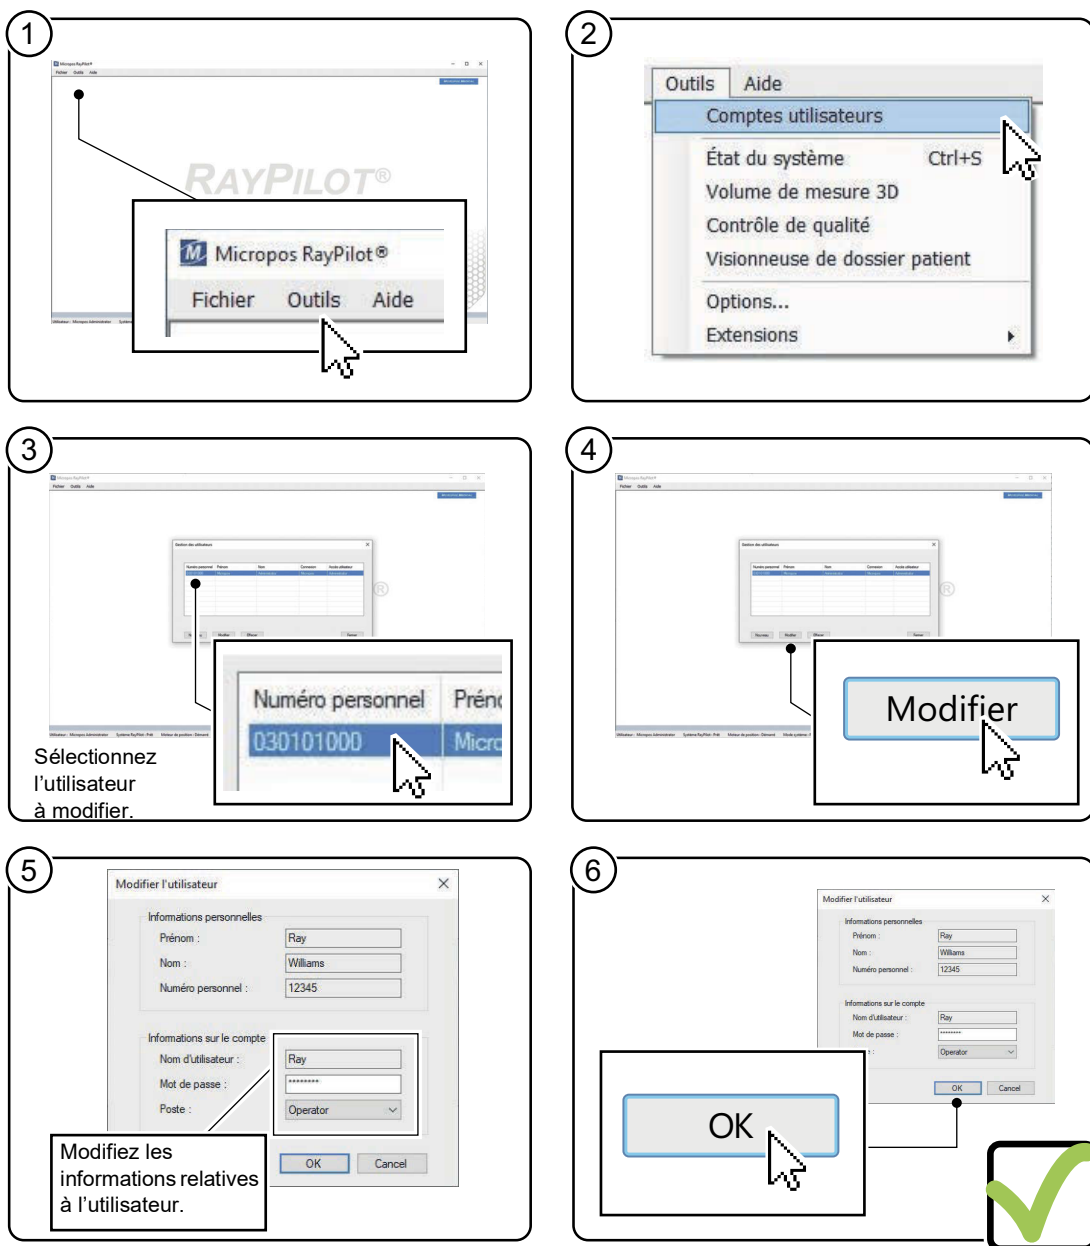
1

RAYPILOT®

Micropos RayPilot®

Fichier Outils Aide

2

Outils Aide

Comptes utilisateurs

État du système Ctrl+S

Volume de mesure 3D

Contrôle de qualité

Visionneuse de dossier patient

Options...

Extensions

3

Numéro personnel Prén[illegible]

030101000 Micr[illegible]

Sélectionnez l'utilisateur à modifier.

4

Modifier

5

Modifier l'utilisateur

Informations personnelles

Prénom : Ray

Nom : Williams

Numéro personnel : 12345

Informations sur le compte

Nom d'utilisateur : Ray

Mot de passe : ********

Poste : Operator

OK Cancel

Modifiez les informations relatives à l'utilisateur.

6

Modifier l'utilisateur

Informations personnelles

Prénom : Ray

Nom : Williams

Numéro personnel : 12345

Informations sur le compte

Nom d'utilisateur : Ray

Mot de passe : ********

Operator

OK Cancel

OK